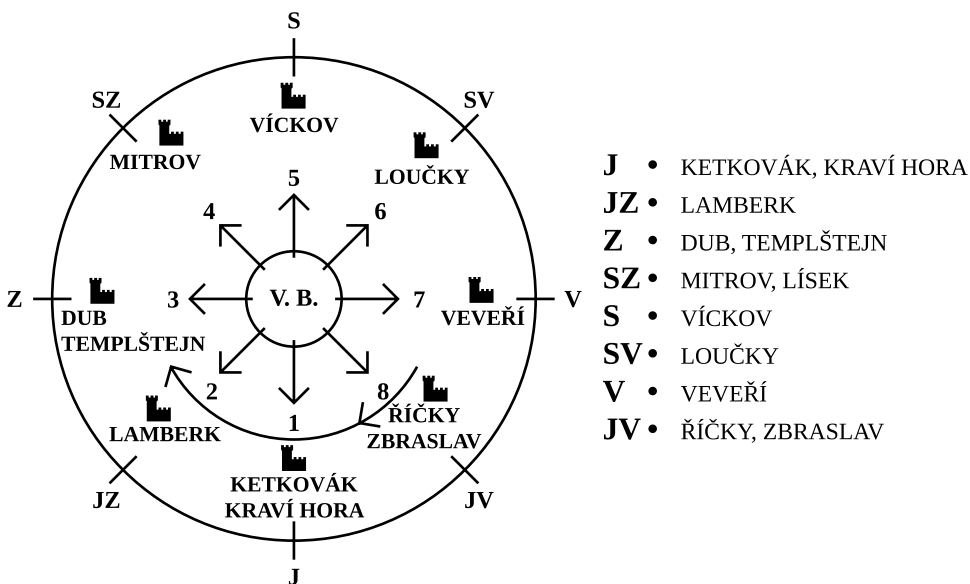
S

SZ

SV

VÍCKOV

MITROV

LOUČKY

5

4

6

Z

3

V. B.

7

V

DUB TEMPLŠTEJN

VEVEŘÍ

2

8

ŘÍČKY ZBRASLAV

LAMBERK

1

KETKOVÁK KRAVÍ HORA

JZ

JV

J

J • KETKOVÁK, KRAVÍ HORA
JZ • LAMBERK
Z • DUB, TEMPLŠTEJN
SZ • MITROV, LÍSEK
S • VÍCKOV
SV • LOUČKY
V • VEVEŘÍ
JV • ŘÍČKY, ZBRASLAV